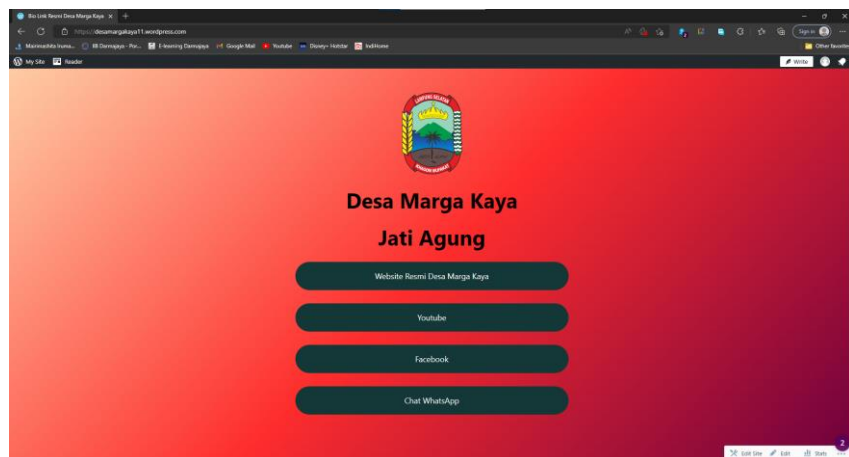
Bio Link Resmi Desa Marga Kaya ×

https://desamargakaya11.wordpress.com

Marinnashita Inuna... IB Darmajaya - Por... E-learning Darmajaya Google Mail Youtube Disney+ Hotstar IndiHome

Sign in

Other favorites

My Site Reader

Write

LAMPUNG SELATAN

Desa Marga Kaya

Jati Agung

Website Resmi Desa Marga Kaya

Youtube

Facebook

Chat WhatsApp

Edit Site Edit Stats

2